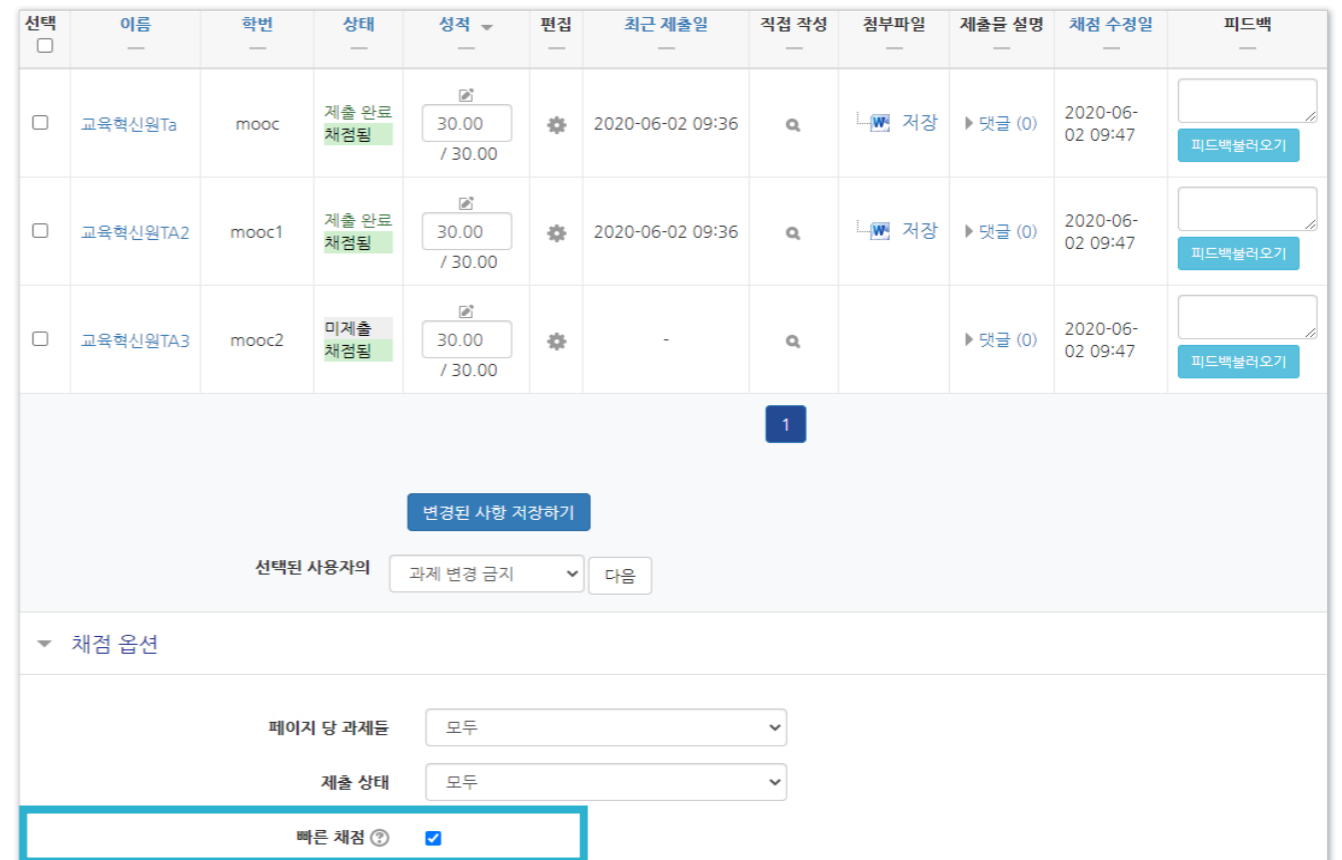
| 선택 | 이름 | 학번 | 상태 | 성적 | 편집 | 최근 제출일 | 직접 작성 | 첨부파일 | 제출물 설명 | 채점 수정일 | 피드백 |
|---|---|---|---|---|---|---|---|---|---|---|---|
| — | — | — | — | — | — | — | — | — | — | — | — |
| | 교육혁신원Ta | mooc | 제출 완료 채점됨 | 30.00 / 30.00 | | 2020-06-02 09:36 | | 저장 | 댓글 (0) | 2020-06-02 09:47 | 피드백불러오기 |
| | 교육혁신원TA2 | mooc1 | 제출 완료 채점됨 | 30.00 / 30.00 | | 2020-06-02 09:36 | | 저장 | 댓글 (0) | 2020-06-02 09:47 | 피드백불러오기 |
| | 교육혁신원TA3 | mooc2 | 미제출 채점됨 | 30.00 / 30.00 | | - | | | 댓글 (0) | 2020-06-02 09:47 | 피드백불러오기 |

1

변경된 사항 저장하기

선택된 사용자의 과제 변경 금지 다음

채점 옵션

페이지 당 과제들 모두

제출 상태 모두

빠른 채점